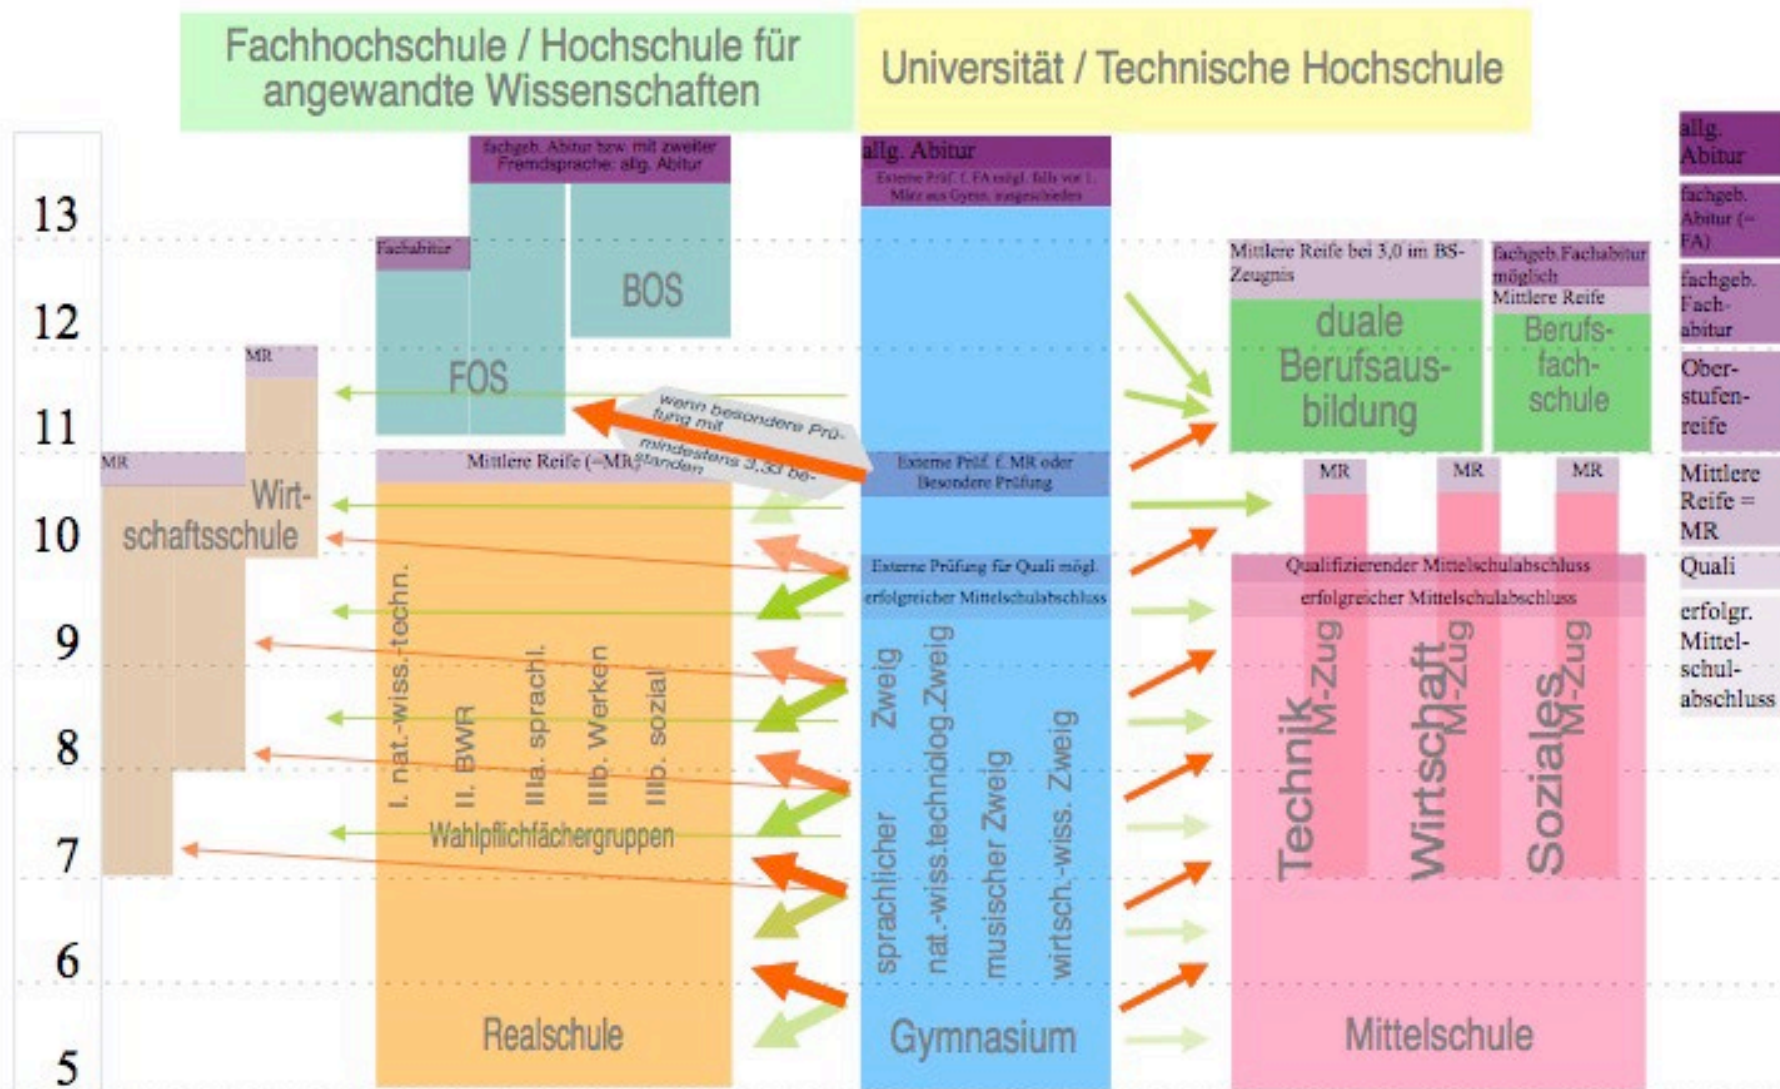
Fachhochschule / Hochschule für angewandte Wissenschaften

Universität / Technische Hochschule

13

12

11

10

9

8

7

6

5

fachgeb. Abitur bzw. mit zweiter Fremdsprache: allg. Abitur

Fachabitur

BOS

FOS

MR

MR

Wirtschaftsschule

wenn besondere Prüfung mit mindestens 3,33 bestanden

Mittlere Reife (=MR)

I. nat.-wiss.-techn.

II. BWR

IIIa. sprachl.

IIIb. Werken

IIIb. sozial

Wahlpflichtfächergruppen

Realschule

allg. Abitur

Externe Prüf. f. FA mögl. falls vor 1. März aus Gymn. ausgeschieden

Externe Prüf. f. MR oder Besondere Prüfung

Externe Prüfung für Quali mögl.

erfolgreicher Mittelschulabschluss

sprachlicher Zweig

nat.-wiss.technolog.Zweig

musischer Zweig

wirtsch.-wiss. Zweig

Gymnasium

Mittlere Reife bei 3,0 im BS-Zeugnis

duale Berufsausbildung

fachgeb.Fachabitur möglich

Mittlere Reife

Berufsfachschule

MR

MR

MR

Qualifizierender Mittelschulabschluss

erfolgreicher Mittelschulabschluss

Technik M-Zug

Wirtschaft M-Zug

Soziales M-Zug

Mittelschule

allg. Abitur

fachgeb. Abitur (= FA)

fachgeb. Fachabitur

Oberstufenreife

Mittlere Reife = MR

Quali

erfolgr. Mittelschulabschluss